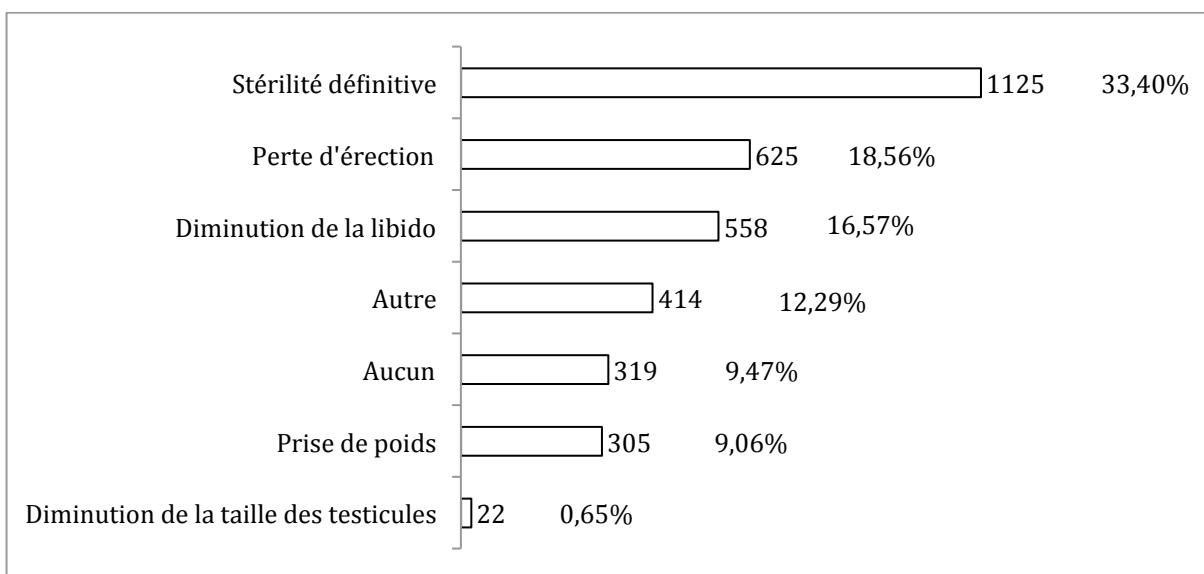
Stérilité définitive 1125 33,40%
Perte d'érection 625 18,56%
Diminution de la libido 558 16,57%
Autre 414 12,29%
Aucun 319 9,47%
Prise de poids 305 9,06%
Diminution de la taille des testicules 22 0,65%